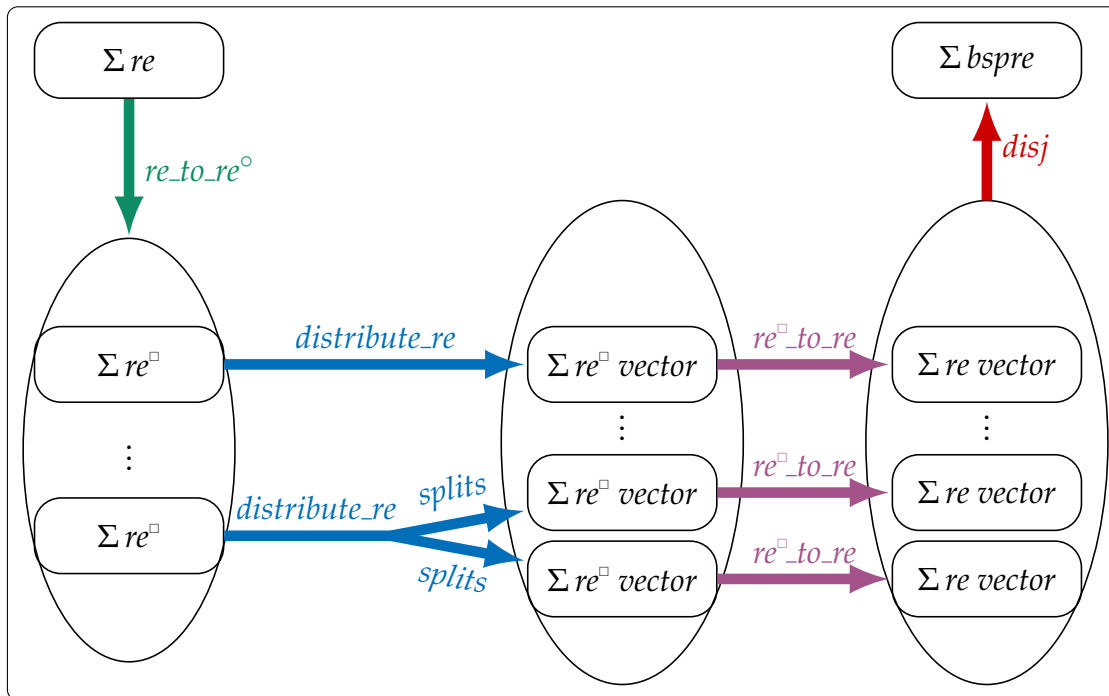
$\Sigma\, re$

$re\_to\_re^{\circ}$

$\Sigma\, re^{\square}$

$\vdots$

$\Sigma\, re^{\square}$

$distribute\_re$

$distribute\_re$

$splits$

$splits$

$\Sigma\, re^{\square}\ vector$

$\vdots$

$\Sigma\, re^{\square}\ vector$

$\Sigma\, re^{\square}\ vector$

$re^{\square}\_to\_re$

$re^{\square}\_to\_re$

$re^{\square}\_to\_re$

$\Sigma\, bspre$

$disj$

$\Sigma\, re\ vector$

$\vdots$

$\Sigma\, re\ vector$

$\Sigma\, re\ vector$